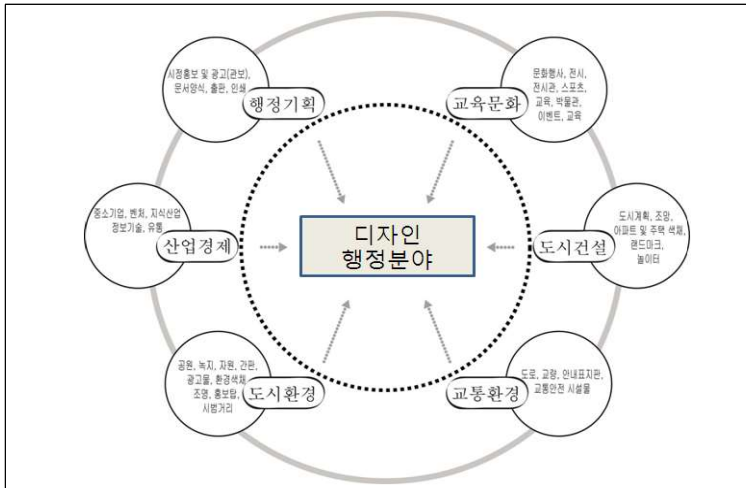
시정홍보 및 광고(관보), 문서양식, 출판, 인쇄

행정기획

문화행사, 전시, 전시관, 스포츠, 교육, 박물관, 이벤트, 교육

교육문화

중소기업, 벤처, 지식산업 정보기술, 유통

산업경제

디자인
행정분야

도시계획, 조망, 아파트 및 주택 색채, 랜드마크, 놀이터

도시건설

공원, 녹지, 자원, 간판, 광고물, 환경색채 조명, 홍보탑, 시범거리

도시환경

도로, 교량, 안내표지판, 교통안전 시설물

교통환경